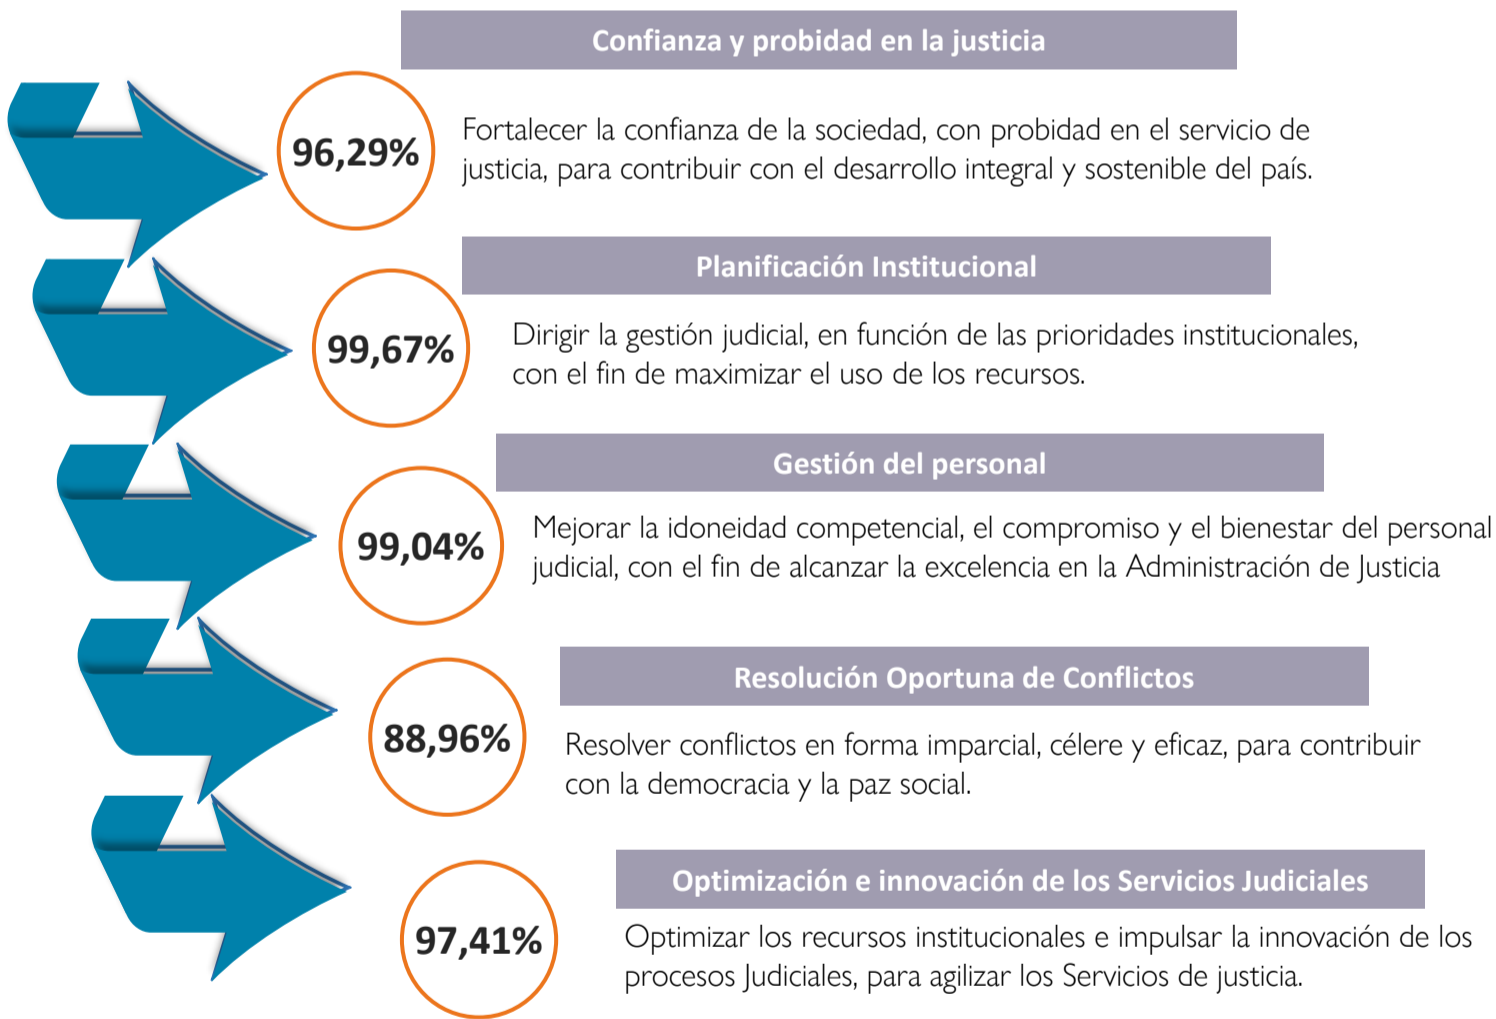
Confianza y probidad en la justicia

96,29%

Fortalecer la confianza de la sociedad, con probidad en el servicio de justicia, para contribuir con el desarrollo integral y sostenible del país.

Planificación Institucional

99,67%

Dirigir la gestión judicial, en función de las prioridades institucionales, con el fin de maximizar el uso de los recursos.

Gestión del personal

99,04%

Mejorar la idoneidad competencial, el compromiso y el bienestar del personal judicial, con el fin de alcanzar la excelencia en la Administración de Justicia

Resolución Oportuna de Conflictos

88,96%

Resolver conflictos en forma imparcial, célere y eficaz, para contribuir con la democracia y la paz social.

Optimización e innovación de los Servicios Judiciales

97,41%

Optimizar los recursos institucionales e impulsar la innovación de los procesos Judiciales, para agilizar los Servicios de justicia.